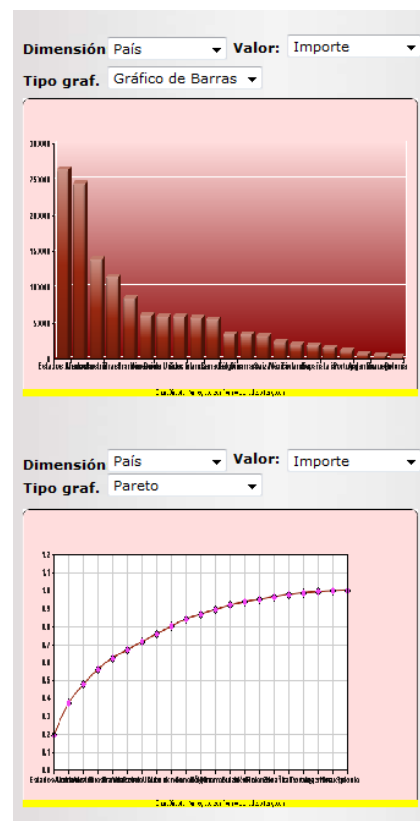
Dimensión País Valor: Importe
Tipo graf. Gráfico de Barras

30,000
25,000
20,000
15,000
10,000
5,000
0

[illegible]

Dimensión País Valor: Importe
Tipo graf. Pareto

1.2
1.1
1.0
0.9
0.8
0.7
0.6
0.5
0.4
0.3
0.2
0.1
0.0

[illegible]